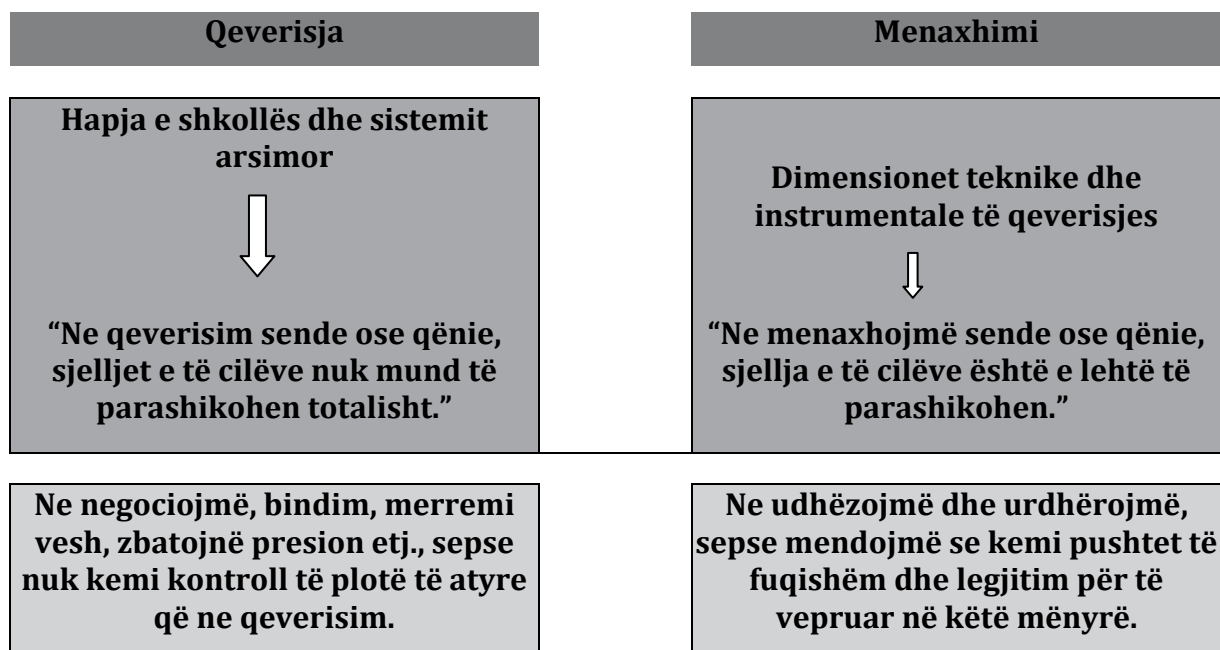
Qeverisja

Menaxhimi

Hapja e shkollës dhe sistemit arsimor

"Ne qeverisim sende ose qënie, sjelljet e të cilëve nuk mund të parashikohen totalisht."

Dimensionet teknike dhe instrumentale të qeverisjes

"Ne menaxhojmë sende ose qënie, sjellja e të cilëve është e lehtë të parashikohen."

Ne negociojmë, bindim, merremi vesh, zbatojnë presion etj., sepse nuk kemi kontroll të plotë të atyre që ne qeverisim.

Ne udhëzojmë dhe urdhërojmë, sepse mendojmë se kemi pushtet të fuqishëm dhe legjitim për të vepruar në këtë mënyrë.